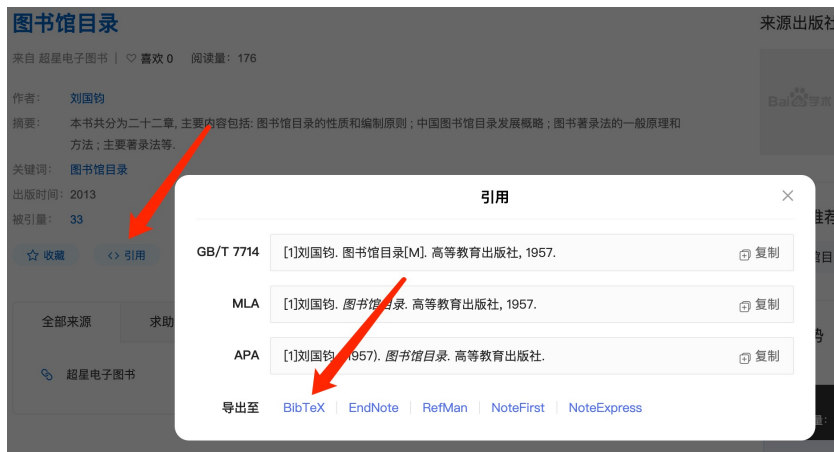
图书馆目录

来自 超星电子图书 | ♡ 喜欢 0 阅读量：176

来源出版社

作者：刘国钧

摘要：本书共分为二十二章，主要内容包括：图书馆目录的性质和编制原则；中国图书馆目录发展概略；图书著录法的一般原理和方法；主要著录法等.

关键词：图书馆目录

出版时间：2013

被引量：33

☆ 收藏 ‹› 引用

全部来源 求助

超星电子图书

引用

| | | |
|---|---|---|
| GB/T 7714 | [1]刘国钧. 图书馆目录[M]. 高等教育出版社, 1957. | 复制 |
| MLA | [1]刘国钧. *图书馆目录*. 高等教育出版社, 1957. | 复制 |
| APA | [1]刘国钧. (1957). *图书馆目录*. 高等教育出版社. | 复制 |

导出至 BibTeX | EndNote | RefMan | NoteFirst | NoteExpress